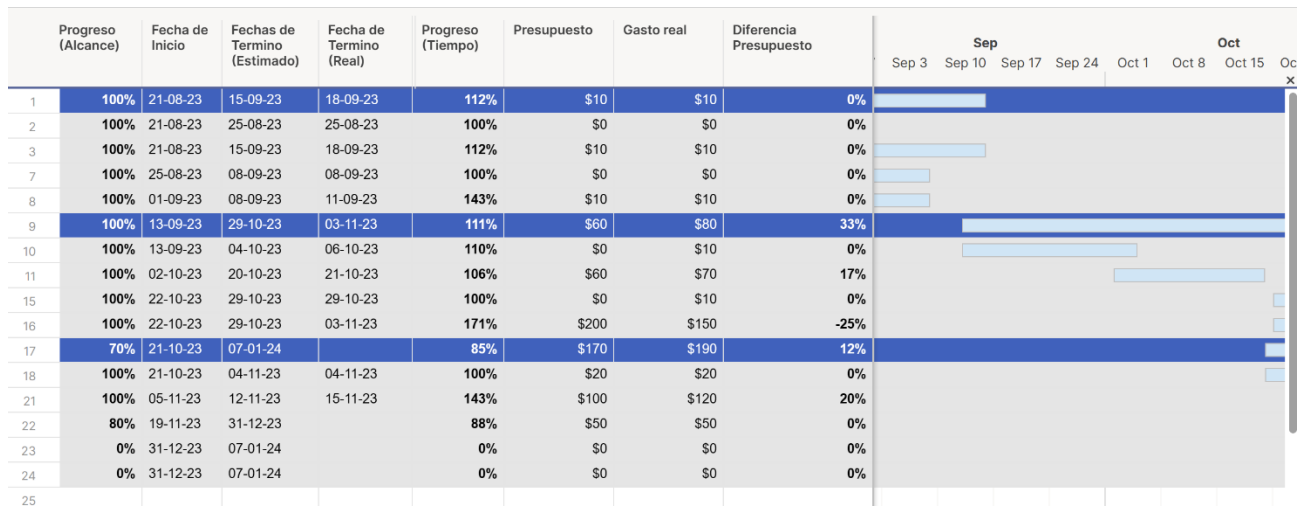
|  | Progreso (Alcance) | Fecha de Inicio | Fechas de Termino (Estimado) | Fecha de Termino (Real) | Progreso (Tiempo) | Presupuesto | Gasto real | Diferencia Presupuesto |
|---|---|---|---|---|---|---|---|---|
| 1 | 100% | 21-08-23 | 15-09-23 | 18-09-23 | 112% | $10 | $10 | 0% |
| 2 | 100% | 21-08-23 | 25-08-23 | 25-08-23 | 100% | $0 | $0 | 0% |
| 3 | 100% | 21-08-23 | 15-09-23 | 18-09-23 | 112% | $10 | $10 | 0% |
| 7 | 100% | 25-08-23 | 08-09-23 | 08-09-23 | 100% | $0 | $0 | 0% |
| 8 | 100% | 01-09-23 | 08-09-23 | 11-09-23 | 143% | $10 | $10 | 0% |
| 9 | 100% | 13-09-23 | 29-10-23 | 03-11-23 | 111% | $60 | $80 | 33% |
| 10 | 100% | 13-09-23 | 04-10-23 | 06-10-23 | 110% | $0 | $10 | 0% |
| 11 | 100% | 02-10-23 | 20-10-23 | 21-10-23 | 106% | $60 | $70 | 17% |
| 15 | 100% | 22-10-23 | 29-10-23 | 29-10-23 | 100% | $0 | $10 | 0% |
| 16 | 100% | 22-10-23 | 29-10-23 | 03-11-23 | 171% | $200 | $150 | -25% |
| 17 | 70% | 21-10-23 | 07-01-24 |  | 85% | $170 | $190 | 12% |
| 18 | 100% | 21-10-23 | 04-11-23 | 04-11-23 | 100% | $20 | $20 | 0% |
| 21 | 100% | 05-11-23 | 12-11-23 | 15-11-23 | 143% | $100 | $120 | 20% |
| 22 | 80% | 19-11-23 | 31-12-23 |  | 88% | $50 | $50 | 0% |
| 23 | 0% | 31-12-23 | 07-01-24 |  | 0% | $0 | $0 | 0% |
| 24 | 0% | 31-12-23 | 07-01-24 |  | 0% | $0 | $0 | 0% |
| 25 |  |  |  |  |  |  |  |  |

Sep
Sep 3 Sep 10 Sep 17 Sep 24
Oct
Oct 1 Oct 8 Oct 15 Oc
×